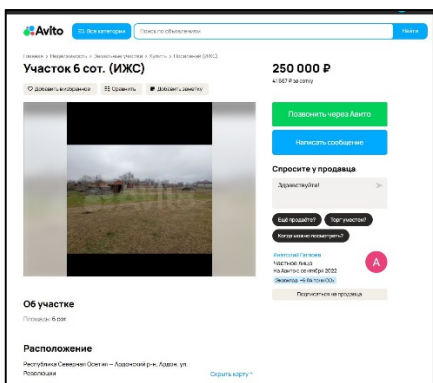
Avito
Все категории
Поиск по объявлениям
Найти

Главная > Недвижимость > Земельные участки > Купить > Поселений (ИЖС)

Участок 6 сот. (ИЖС)

Добавить в избранное
Сравнить
Добавить заметку

250 000 ₽
41 667 ₽ за сотку

Позвонить через Авито
Написать сообщение

Спросите у продавца
Здравствуйте!
Ещё продаёте?
Торг уместен?
Когда можно посмотреть?

Анатолий Гагаев
Частное лицо
На Авито с ноября 2022
Экоавтор
A
Подписаться на продавца

Об участке
Площадь: 6 сот.

Расположение
Республика Северная Осетия – Алания, Ардонский р-н, Ардон, ул. Революции
Скрыть карту